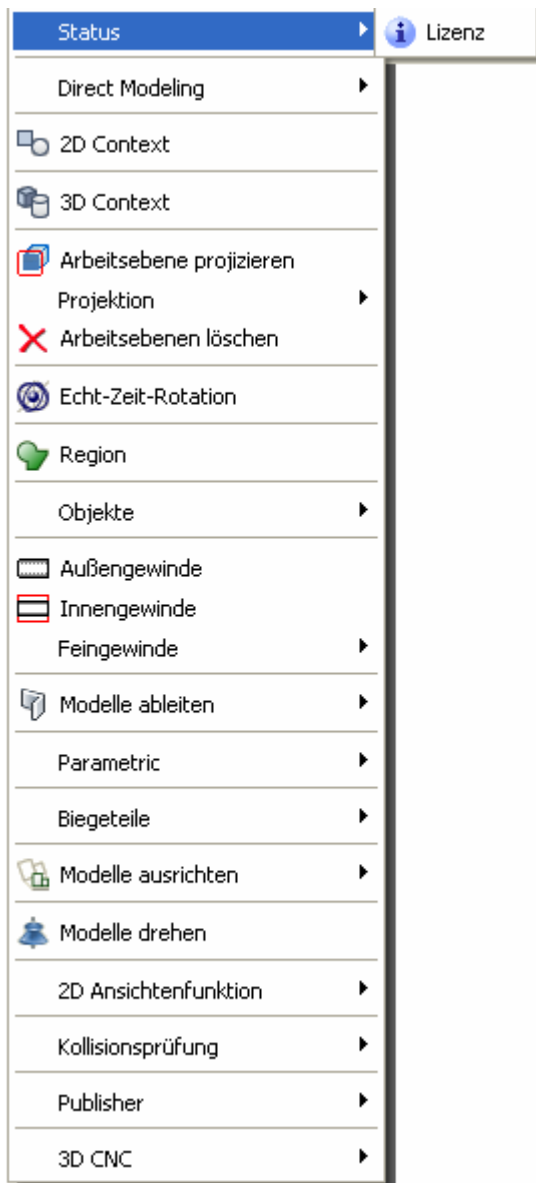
Status
Lizenz
Direct Modeling
2D Context
3D Context
Arbeitsebene projizieren
Projektion
Arbeitsebenen löschen
Echt-Zeit-Rotation
Region
Objekte
Außengewinde
Innengewinde
Feingewinde
Modelle ableiten
Parametric
Biegeteile
Modelle ausrichten
Modelle drehen
2D Ansichtenfunktion
Kollisionsprüfung
Publisher
3D CNC